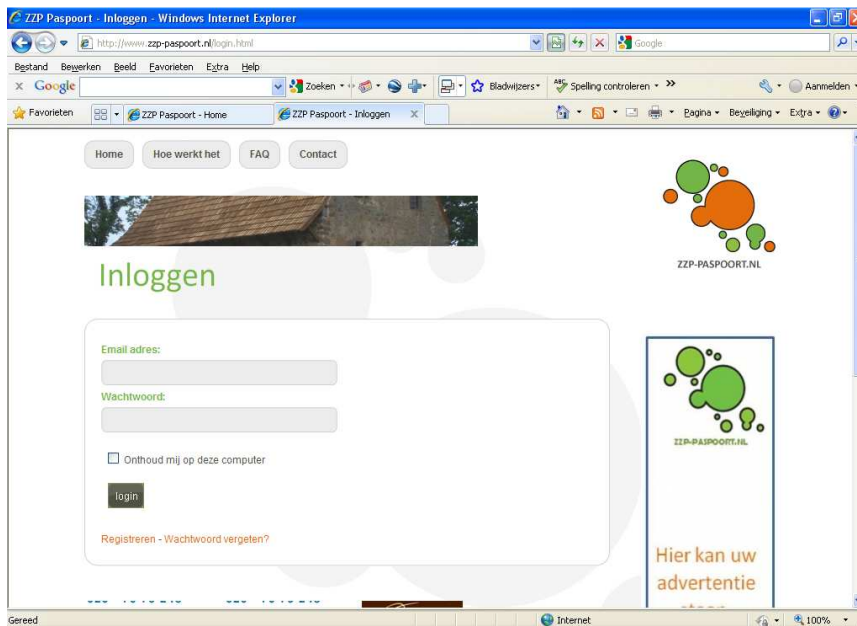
ZZP Paspoort - Inloggen - Windows Internet Explorer

http://www.zzp-paspoort.nl/login.html

Google

Bestand Bewerken Beeld Favorieten Extra Help

x Google

Zoeken

Bladwijzers

Spelling controleren

Aanmelden

Favorieten

ZZP Paspoort - Home

ZZP Paspoort - Inloggen

Pagina

Beveiliging

Extra

Home

Hoe werkt het

FAQ

Contact

ZZP-PASPOORT.NL

Inloggen

Email adres:

Wachtwoord:

Onthoud mij op deze computer

login

Registreren - Wachtwoord vergeten?

ZZP-PASPOORT.NL

Hier kan uw advertentie

Gereed

Internet

100%